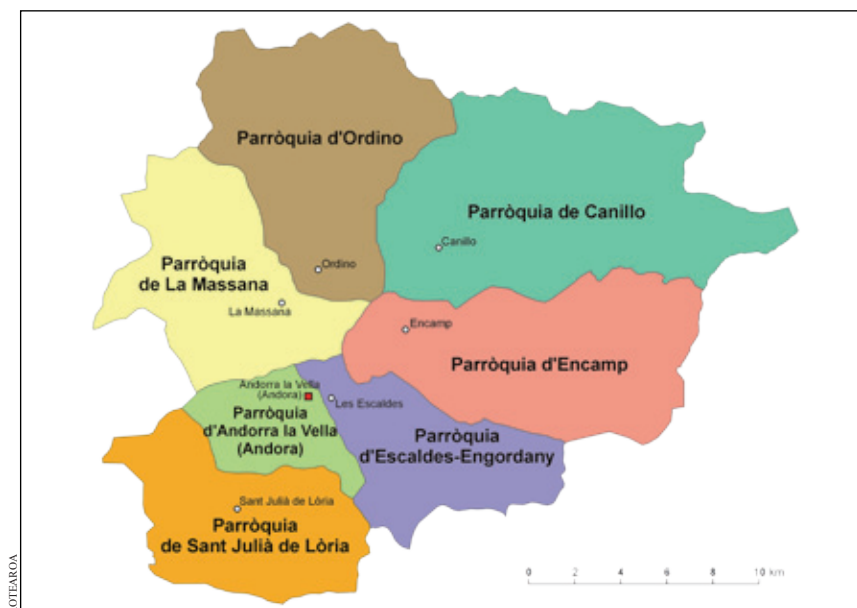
Parròquia d'Ordino

Parròquia de Canillo

Canillo

Parròquia de La Massana

Ordino

La Massana

Encamp

Parròquia d'Encamp

Andorra la Vella (Andora)

Les Escaldes

Parròquia d'Andorra la Vella (Andora)

Parròquia d'Escaldes-Engordany

Sant Julià de Lòria

Parròquia de Sant Julià de Lòria

0 2 4 6 8 10 km

OTEAROA